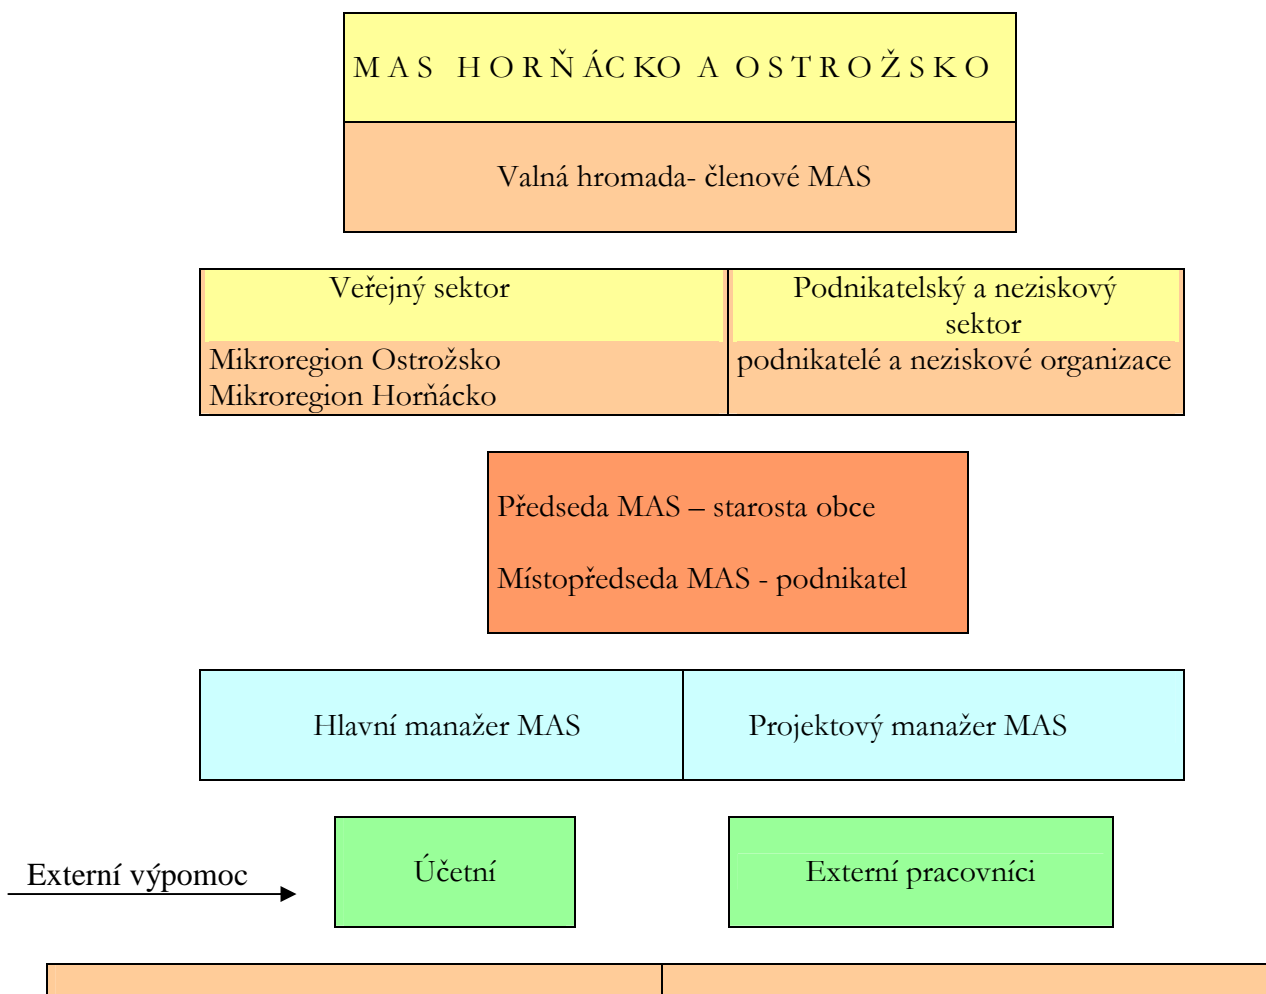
M A S H O R Ň Á C K O A O S T R O Ž S K O

Valná hromada- členové MAS

| Veřejný sektor | Podnikatelský a neziskový sektor |
|---|---|
| Mikroregion Ostrožsko Mikroregion Horňácko | podnikatelé a neziskové organizace |

Předseda MAS – starosta obce

Místopředseda MAS - podnikatel

| Hlavní manažer MAS | Projektový manažer MAS |
|---|---|

Externí výpomoc

Účetní

Externí pracovníci